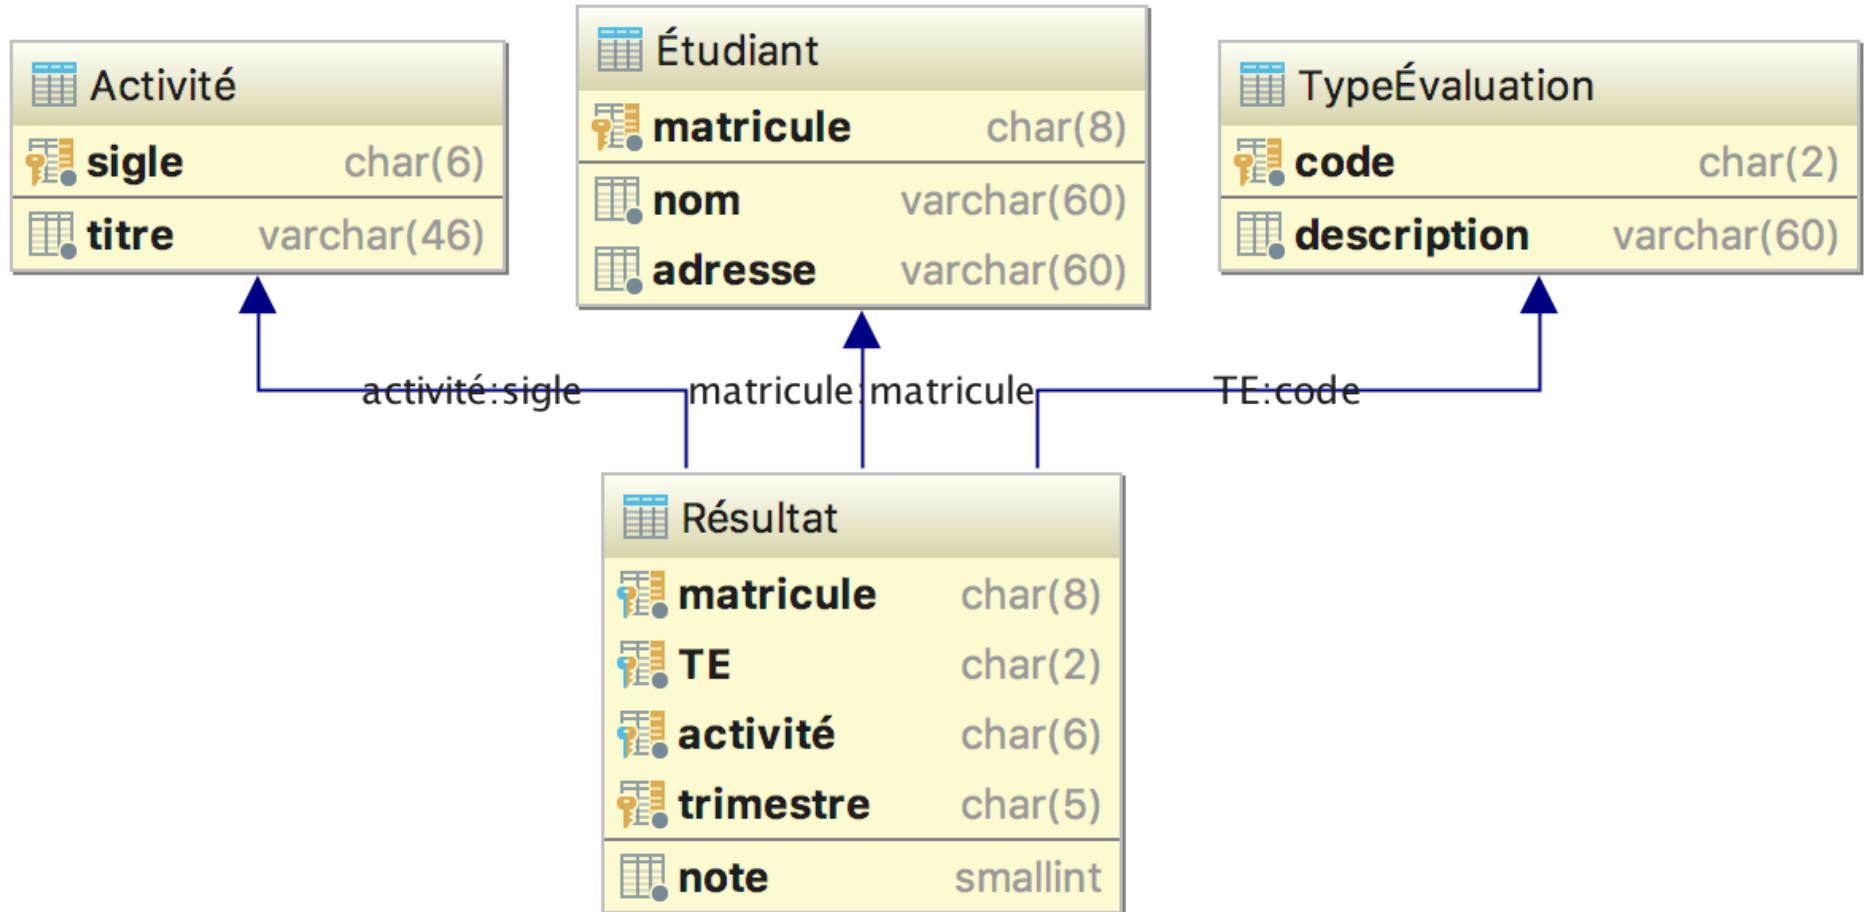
Activité

| sigle | char(6) |
|---|---|
| titre | varchar(46) |

Étudiant

| matricule | char(8) |
|---|---|
| nom | varchar(60) |
| adresse | varchar(60) |

TypeÉvaluation

| code | char(2) |
|---|---|
| description | varchar(60) |

activité:sigle

matricule:matricule

TE:code

Résultat

| matricule | char(8) |
|---|---|
| TE | char(2) |
| activité | char(6) |
| trimestre | char(5) |
| note | smallint |